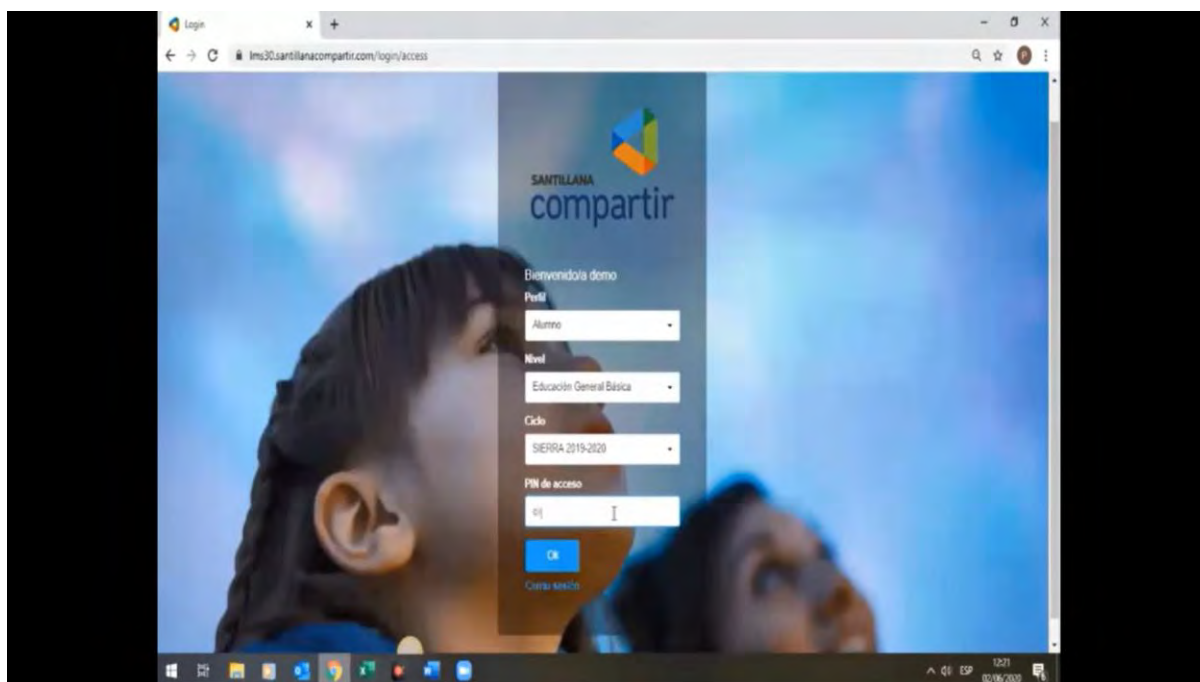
Login

lms30.santillanacompartir.com/login/access

SANTILLANA
compartir

Bienvenido/a demo

Perfil

Alumno

Nivel

Educación General Básica

Ciclo

SIERRA 2019-2020

PIN de acceso

01

Ok

Cerrar sesión

ESP 12:21 02/06/2020